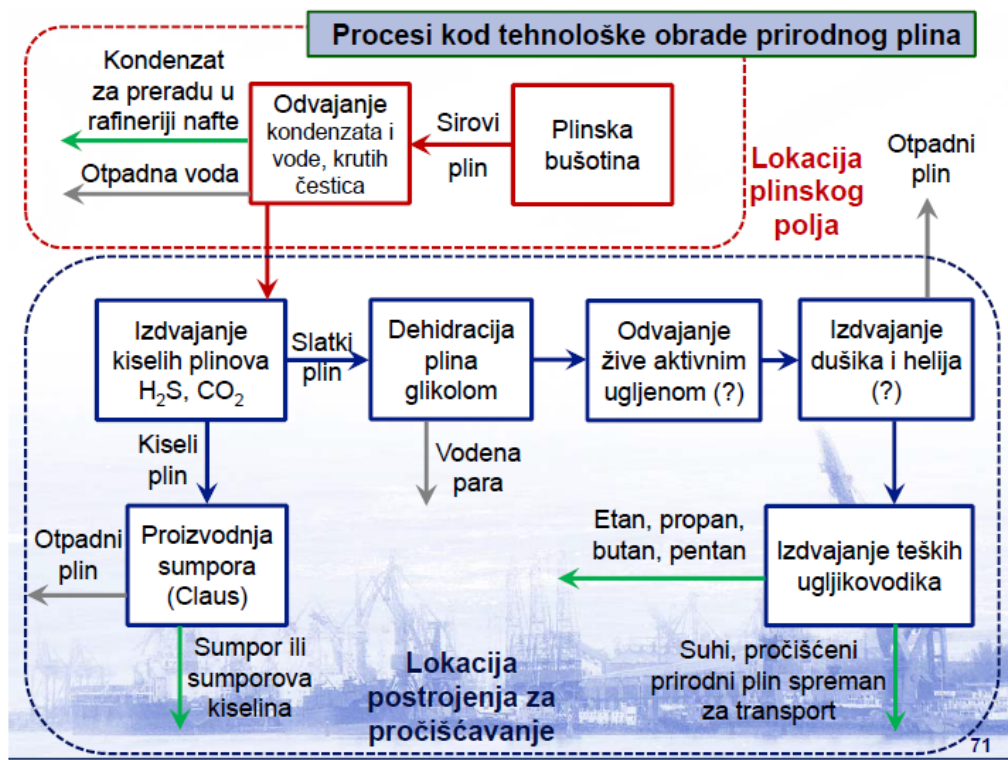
Procesi kod tehnološke obrade prirodnog plina

Kondenzat za preradu u rafineriji nafte

Otpadna voda

Odvajanje kondenzata i vode, krutih čestica

Sirovi plin

Plinska bušotina

Lokacija plinskog polja

Otpadni plin

Izdvajanje kiselih plinova $H_2S$, $CO_2$

Slatki plin

Dehidracija plina glikolom

Odvajanje žive aktivnim ugljenom (?)

Izdvajanje dušika i helija (?)

Kiseli plin

Vodena para

Otpadni plin

Proizvodnja sumpora (Claus)

Etan, propan, butan, pentan

Izdvajanje teških ugljikovodika

Sumpor ili sumporova kiselina

Lokacija postrojenja za pročišćavanje

Suhi, pročišćeni prirodni plin spreman za transport

71